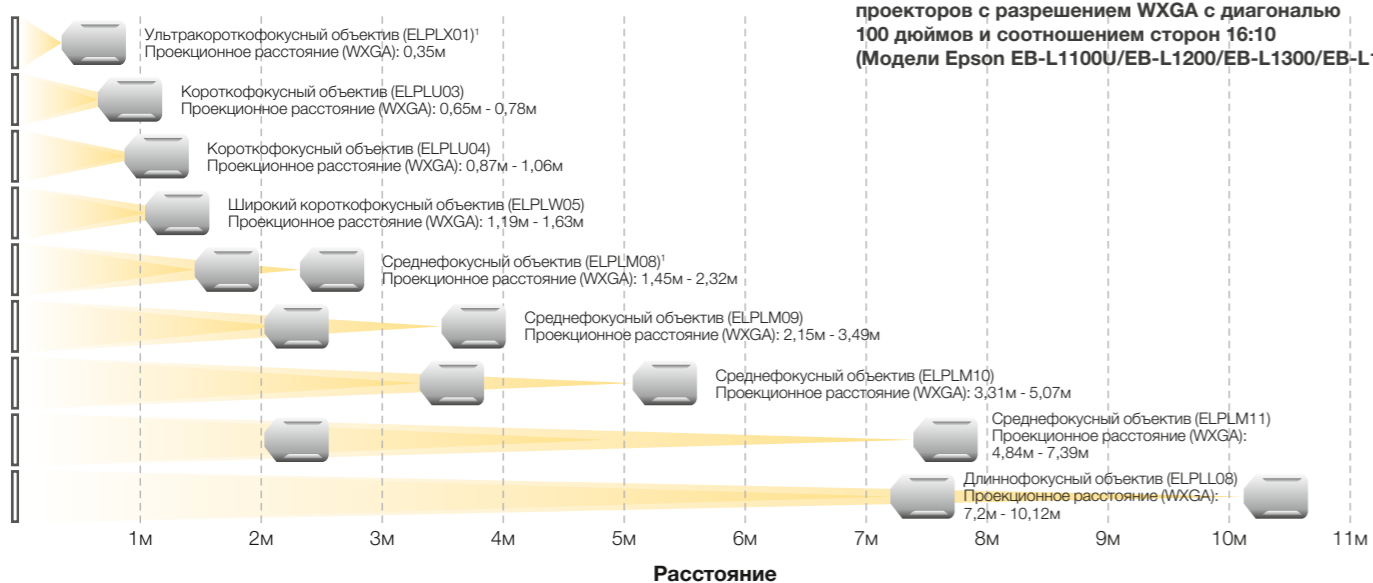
проекторов с разрешением WXGA с диагональю 100 дюймов и соотношением сторон 16:10 (Модели Epson EB-L1100U/EB-L1200/EB-L1300/EB-L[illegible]

Ультракороткофокусный объектив (ELPLX01)¹
Проекционное расстояние (WXGA): 0,35м

Короткофокусный объектив (ELPLU03)
Проекционное расстояние (WXGA): 0,65м - 0,78м

Короткофокусный объектив (ELPLU04)
Проекционное расстояние (WXGA): 0,87м - 1,06м

Широкий короткофокусный объектив (ELPLW05)
Проекционное расстояние (WXGA): 1,19м - 1,63м

Среднефокусный объектив (ELPLM08)¹
Проекционное расстояние (WXGA): 1,45м - 2,32м

Среднефокусный объектив (ELPLM09)
Проекционное расстояние (WXGA): 2,15м - 3,49м

Среднефокусный объектив (ELPLM10)
Проекционное расстояние (WXGA): 3,31м - 5,07м

Среднефокусный объектив (ELPLM11)
Проекционное расстояние (WXGA):
4,84м - 7,39м

Длиннофокусный объектив (ELPLL08)
Проекционное расстояние (WXGA):
7,2м - 10,12м

1м 2м 3м 4м 5м 6м 7м 8м 9м 10м 11м

Расстояние